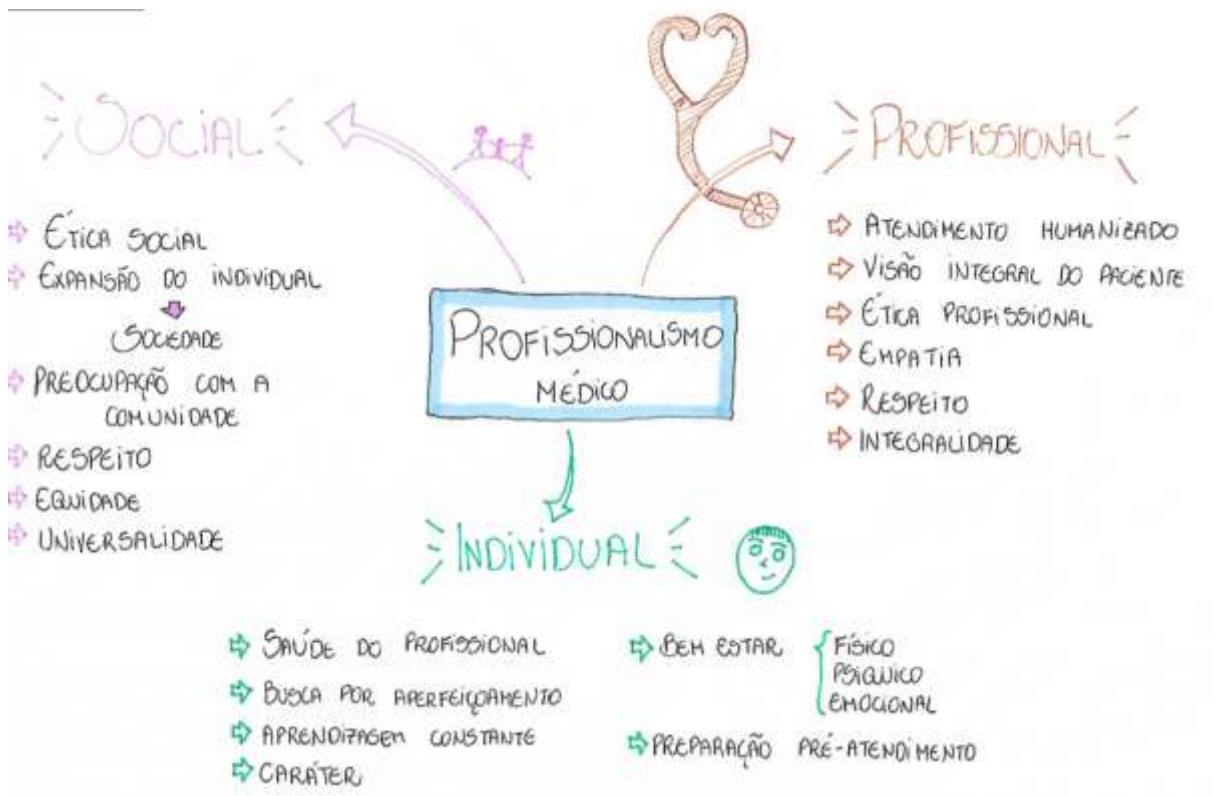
SOCIAL

Ética social
Expansão do individual
Sociedade
Preocupação com a comunidade
Respeito
Equidade
Universalidade

PROFISSIONAL

Atendimento humanizado
Visão integral do paciente
Ética profissional
Empatia
Respeito
Integralidade

PROFISSIONALISMO MÉDICO

INDIVIDUAL

Saúde do profissional
Busca por aperfeiçoamento
Aprendizagem constante
Caráter
Bem estar
Físico
Psíquico
Emocional
Preparação pré-atendimento